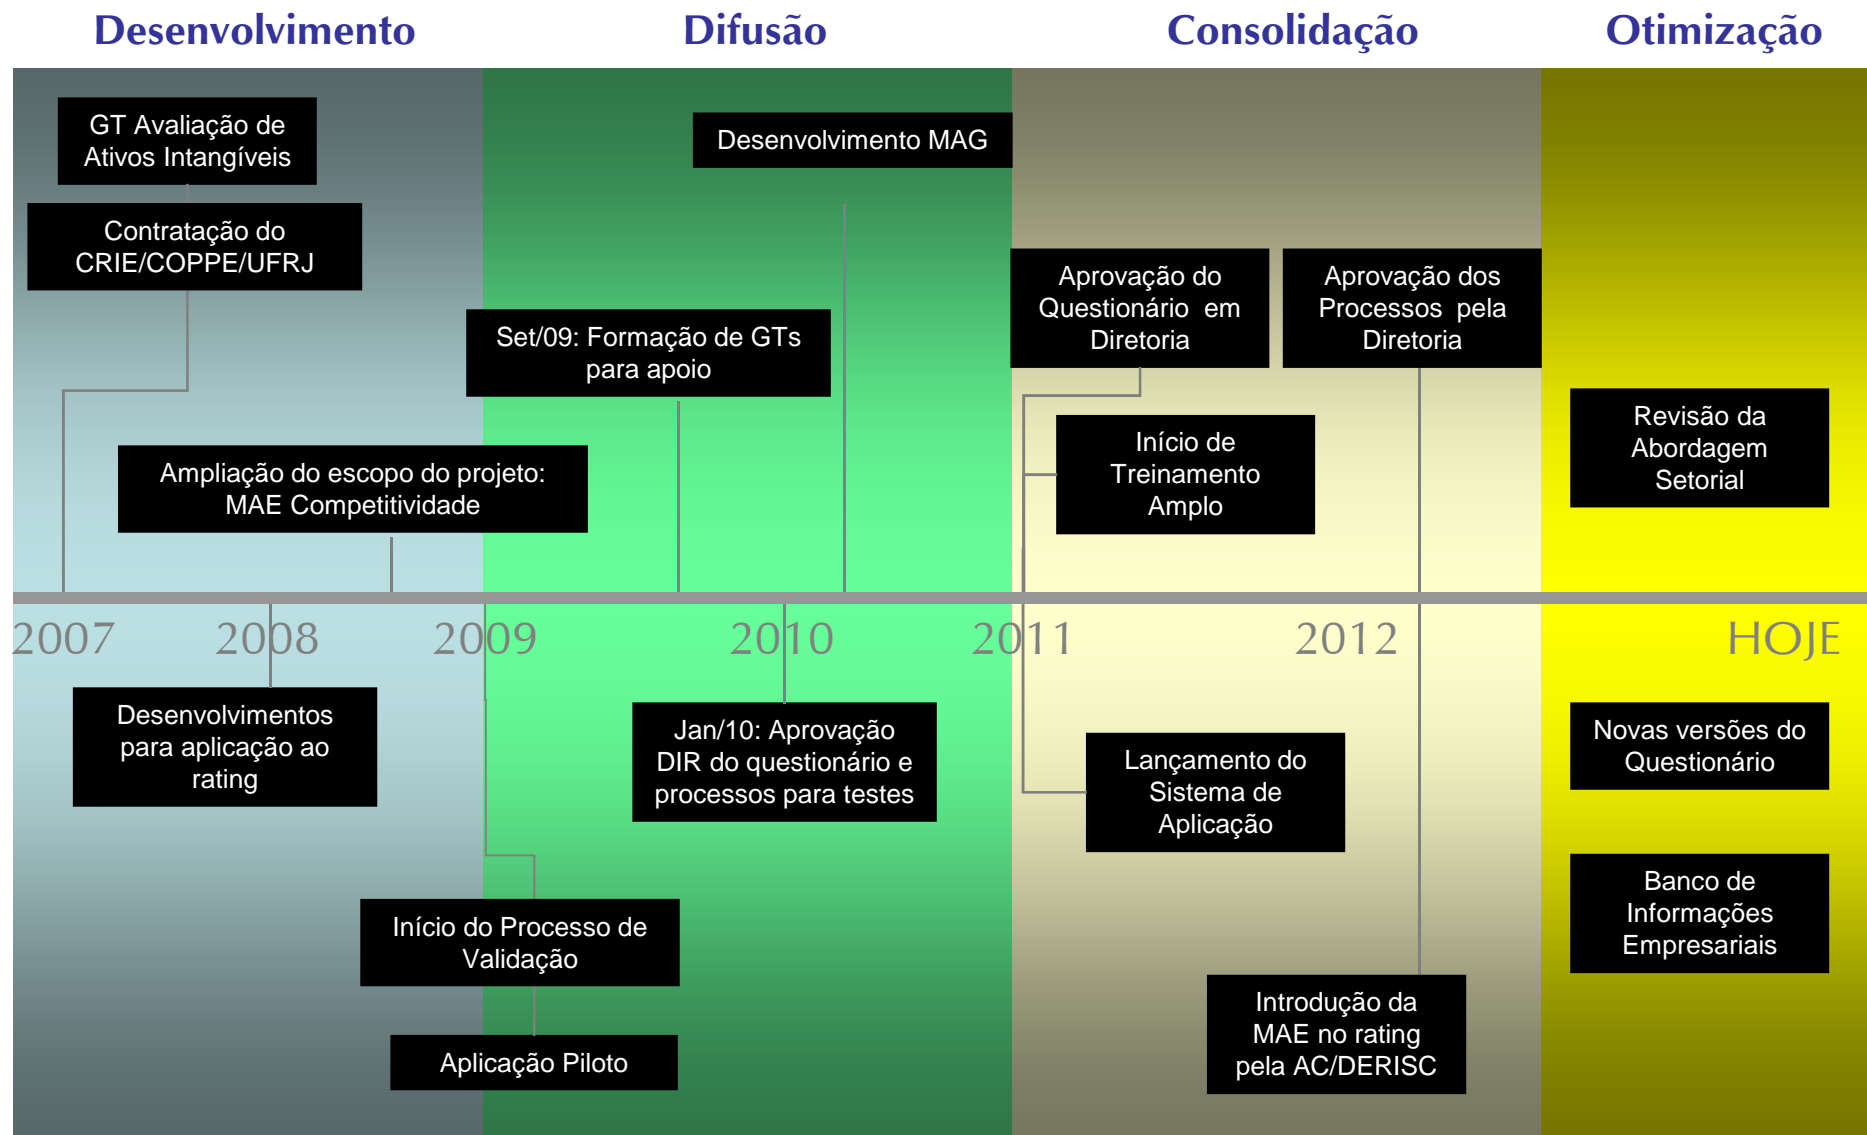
Desenvolvimento

Difusão

Consolidação

Otimização

GT Avaliação de Ativos Intangíveis

Contratação do CRIE/COPPE/UFRJ

Ampliação do escopo do projeto: MAE Competitividade

Set/09: Formação de GTs para apoio

Desenvolvimento MAG

Aprovação do Questionário em Diretoria

Aprovação dos Processos pela Diretoria

Início de Treinamento Amplo

Revisão da Abordagem Setorial

2007 2008 2009 2010 2011 2012 HOJE

Desenvolvimentos para aplicação ao rating

Jan/10: Aprovação DIR do questionário e processos para testes

Lançamento do Sistema de Aplicação

Novas versões do Questionário

Banco de Informações Empresariais

Início do Processo de Validação

Aplicação Piloto

Introdução da MAE no rating pela AC/DERISC